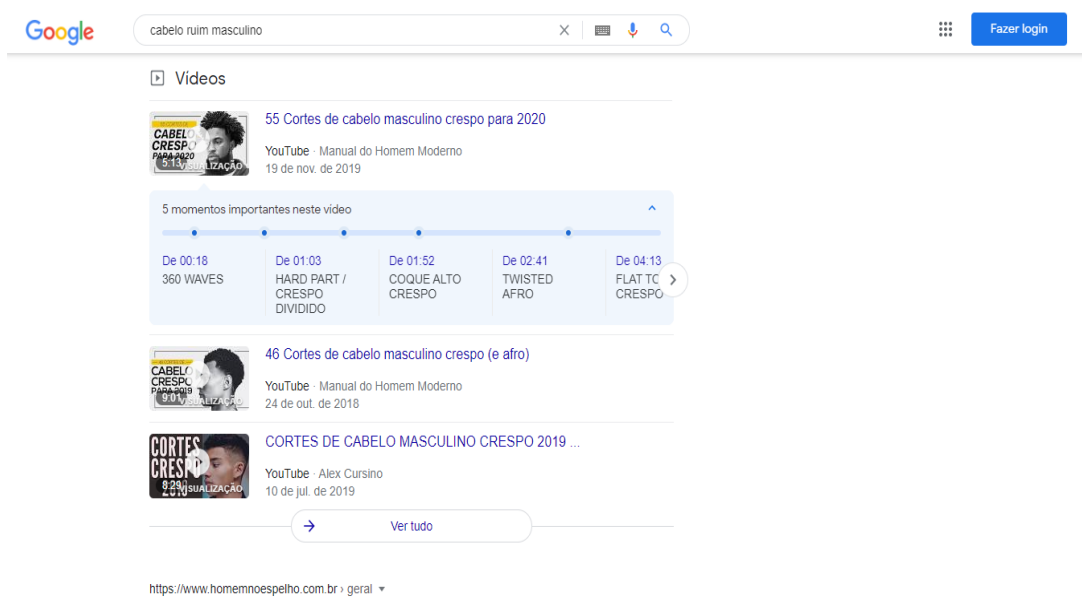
Google

cabelo ruim masculino

Fazer login

Vídeos

CABELO CRESPO PARA 2020
5:13 VISUALIZAÇÃO

55 Cortes de cabelo masculino crespo para 2020

YouTube · Manual do Homem Moderno
19 de nov. de 2019

5 momentos importantes neste vídeo

De 00:18
360 WAVES

De 01:03
HARD PART / CRESPO DIVIDIDO

De 01:52
COQUE ALTO CRESPO

De 02:41
TWISTED AFRO

De 04:13
FLAT TC CRESPO

CABELO CRESPO PARA 2019
9:01 VISUALIZAÇÃO

46 Cortes de cabelo masculino crespo (e afro)

YouTube · Manual do Homem Moderno
24 de out. de 2018

CORTES CRESPO 2019
8:29 VISUALIZAÇÃO

CORTES DE CABELO MASCULINO CRESPO 2019 ...

YouTube · Alex Cursino
10 de jul. de 2019

Ver tudo

https://www.homemnoespelho.com.br › geral